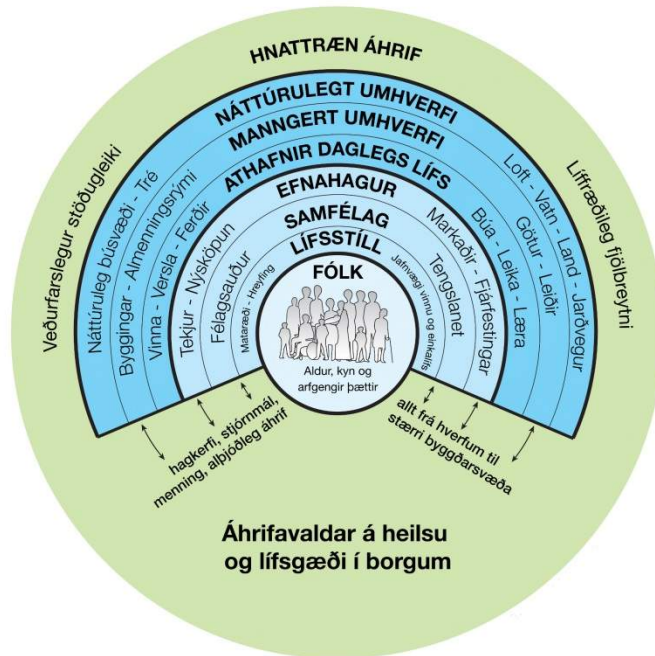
HNATTRÆN ÁHRIF

Veðurfarslegur stöðugleiki

Líffræðileg fjölbreytni

NÁTTÚRULEGT UMHVERFI

MANNGERT UMHVERFI

ATHAFNIR DAGLEGS LÍFS

EFNAHAGUR

SAMFÉLAG

LÍFSSTÍLL

FÓLK

Náttúruleg búsvæði - Tré

Byggingar - Almenningsrými

Vinna - Versla - Ferðir

Tekjur - Nýsköpun

Félagsauður

Mataræði - Hreyfing

Jafnvægi vinnu og einkalífs

Tengslanet

Markaðir - Fjárfestingar

Búa - Leika - Læra

Götur - Leiðir

Loft - Vatn - Land - Jarðvegur

Aldur, kyn og arfgengir þættir

hagkerfi, stjórnmál, menning, alþjóðleg áhrif

allt frá hverfum til stærri byggðarsvæða

Áhrifavaldar á heilsu og lífsgæði í borgum